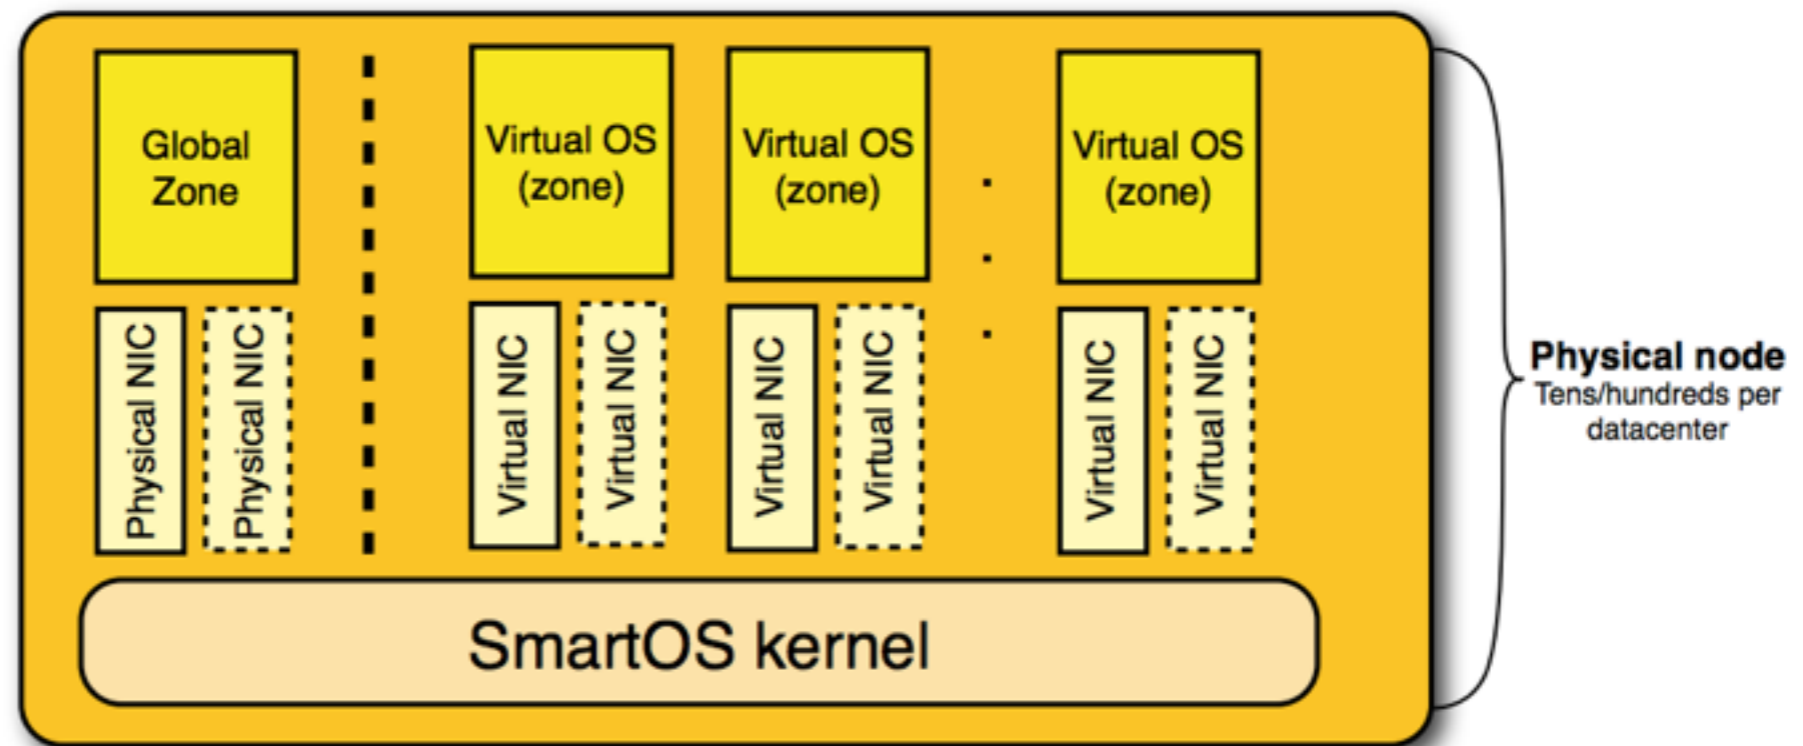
Global Zone

Virtual OS (zone)

Virtual OS (zone)

Virtual OS (zone)

Physical NIC

Physical NIC

Virtual NIC

Virtual NIC

Virtual NIC

Virtual NIC

Virtual NIC

Virtual NIC

SmartOS kernel

Physical node
Tens/hundreds per datacenter